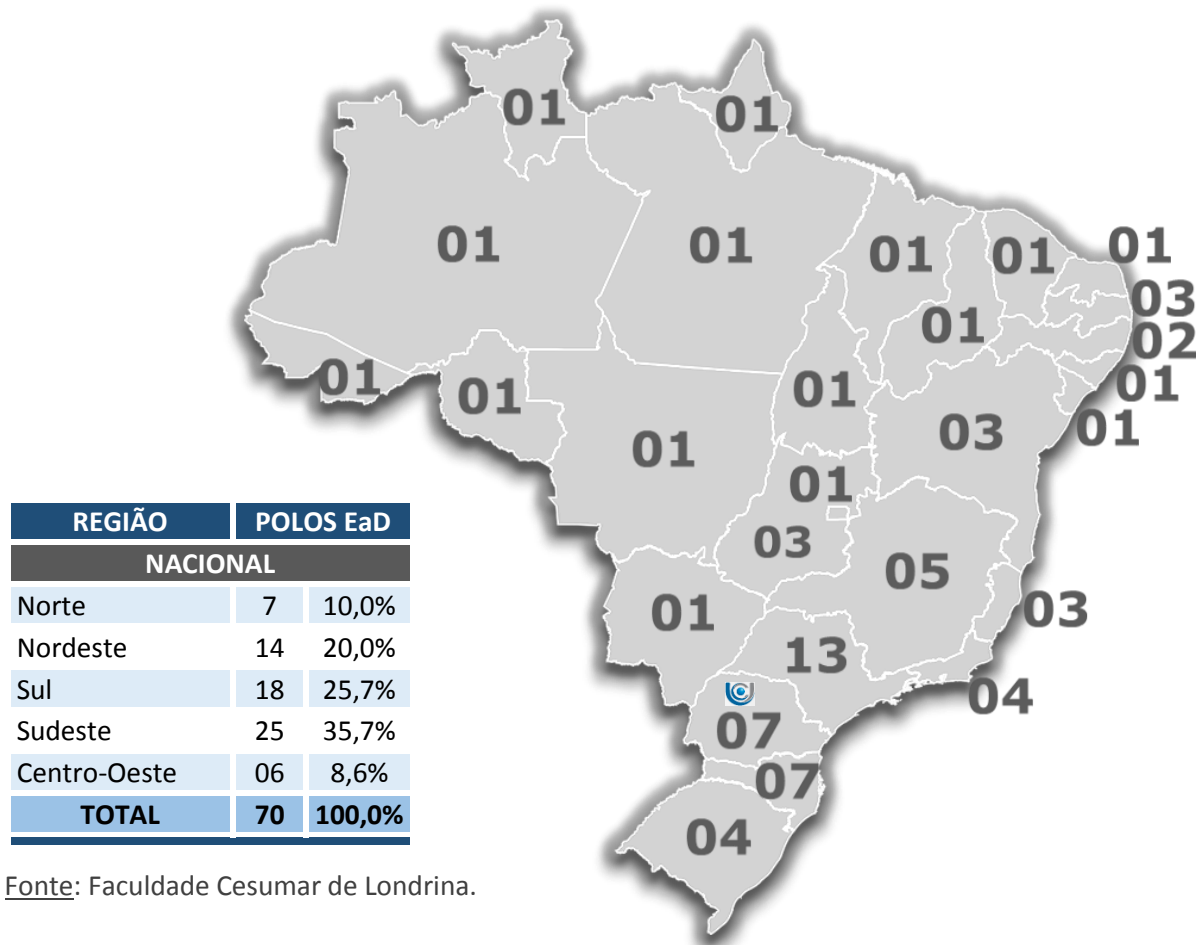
01

01

01

01

01

01

01

01

03

01

02

01

01

01

01

01

03

01

01

03

05

01

03

13

04

07

07

04

| REGIÃO | POLOS EaD | |
|---|---|---|
| NACIONAL | | |
| Norte | 7 | 10,0% |
| Nordeste | 14 | 20,0% |
| Sul | 18 | 25,7% |
| Sudeste | 25 | 35,7% |
| Centro-Oeste | 06 | 8,6% |
| TOTAL | 70 | 100,0% |

Fonte: Faculdade Cesumar de Londrina.